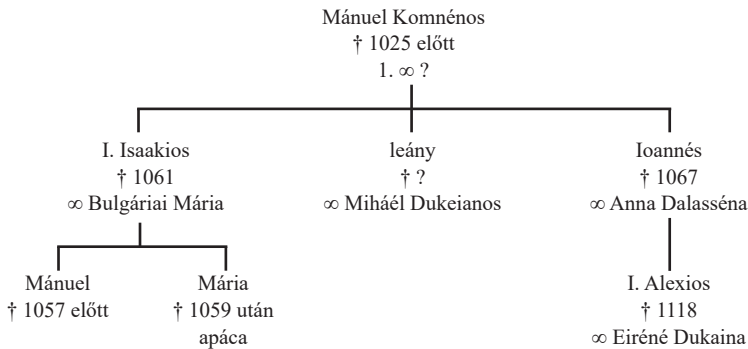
Mánuel Komnénos
† 1025 előtt
1. ∞ ?

I. Isaakios
† 1061
∞ Bulgáriai Mária

leány
† ?
∞ Miháél Dukeianos

Ioannés
† 1067
∞ Anna Dalasséna

Mánuel
† 1057 előtt

Mária
† 1059 után
apáca

I. Alexios
† 1118
∞ Eiréné Dukaina